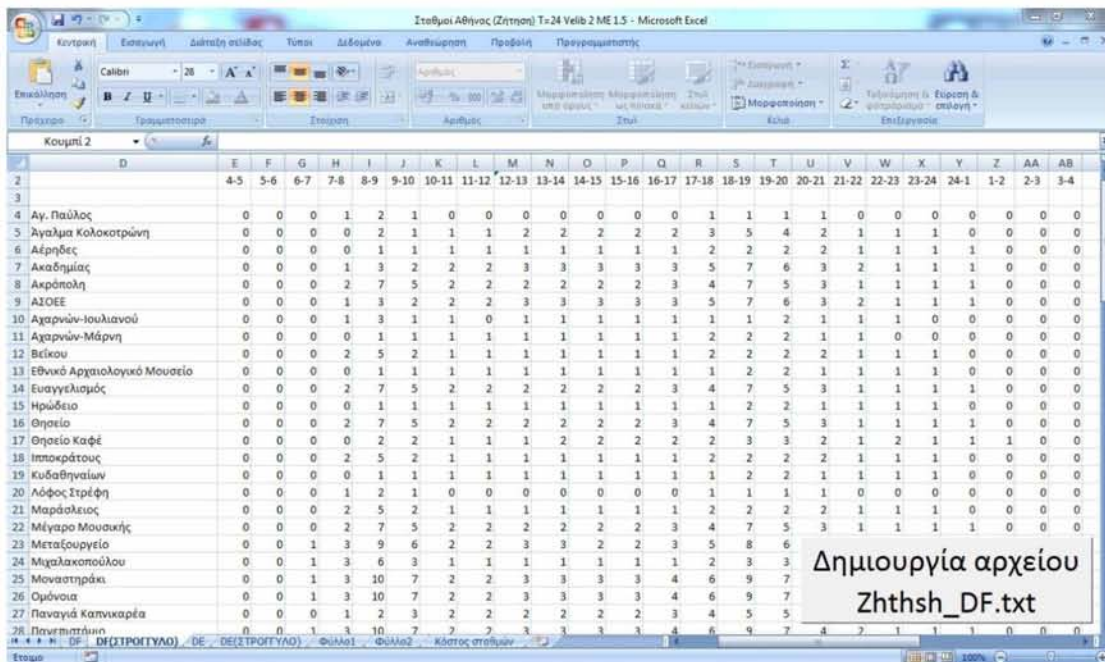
Σταθμοί Αθήνας (Ζήτηση) T=24 Velib 2 ME 1.5 - Microsoft Excel

Κεντρική Εισαγωγή Διάταξη σελίδας Τύποι Δεδομένα Αναθεώρηση Προβολή Προγραμματιστής

Επικόλληση Calibri 28 Πρόχειρο Γραμματοσειρά Στοίχιση Αριθμός Μορφοποίηση υπό όρους Μορφοποίηση ως πίνακα Στυλ κελιών Στυλ Εισαγωγή Διαγραφή Μορφοποίηση Κελιά Ταξινόμηση & φιλτράρισμα Εύρεση & επιλογή Επεξεργασία

Κουμπί 2

| | D | E | F | G | H | I | J | K | L | M | N | O | P | Q | R | S | T | U | V | W | X | Y | Z | AA | AB |
|---|---|---|---|---|---|---|---|---|---|---|---|---|---|---|---|---|---|---|---|---|---|---|---|---|---|
| 2 | | 4-5 | 5-6 | 6-7 | 7-8 | 8-9 | 9-10 | 10-11 | 11-12 | 12-13 | 13-14 | 14-15 | 15-16 | 16-17 | 17-18 | 18-19 | 19-20 | 20-21 | 21-22 | 22-23 | 23-24 | 24-1 | 1-2 | 2-3 | 3-4 |
| 3 | | | | | | | | | | | | | | | | | | | | | | | | | |
| 4 | Αγ. Παύλος | 0 | 0 | 0 | 1 | 2 | 1 | 0 | 0 | 0 | 0 | 0 | 0 | 0 | 1 | 1 | 1 | 1 | 0 | 0 | 0 | 0 | 0 | 0 | 0 |
| 5 | Άγαλμα Κολοκοτρώνη | 0 | 0 | 0 | 0 | 2 | 1 | 1 | 1 | 2 | 2 | 2 | 2 | 2 | 3 | 5 | 4 | 2 | 1 | 1 | 1 | 0 | 0 | 0 | 0 |
| 6 | Αέρηδες | 0 | 0 | 0 | 0 | 1 | 1 | 1 | 1 | 1 | 1 | 1 | 1 | 1 | 2 | 2 | 2 | 2 | 1 | 1 | 1 | 1 | 0 | 0 | 0 |
| 7 | Ακαδημίας | 0 | 0 | 0 | 1 | 3 | 2 | 2 | 2 | 3 | 3 | 3 | 3 | 3 | 5 | 7 | 6 | 3 | 2 | 1 | 1 | 1 | 0 | 0 | 0 |
| 8 | Ακρόπολη | 0 | 0 | 0 | 2 | 7 | 5 | 2 | 2 | 2 | 2 | 2 | 2 | 3 | 4 | 7 | 5 | 3 | 1 | 1 | 1 | 1 | 0 | 0 | 0 |
| 9 | ΑΣΟΕΕ | 0 | 0 | 0 | 1 | 3 | 2 | 2 | 2 | 3 | 3 | 3 | 3 | 3 | 5 | 7 | 6 | 3 | 2 | 1 | 1 | 1 | 0 | 0 | 0 |
| 10 | Αχαρνών-Ιουλιανού | 0 | 0 | 0 | 1 | 3 | 1 | 1 | 0 | 1 | 1 | 1 | 1 | 1 | 1 | 1 | 2 | 1 | 1 | 1 | 0 | 0 | 0 | 0 | 0 |
| 11 | Αχαρνών-Μάρνη | 0 | 0 | 0 | 0 | 1 | 1 | 1 | 1 | 1 | 1 | 1 | 1 | 1 | 1 | 2 | 1 | 1 | 1 | 0 | 0 | 0 | 0 | 0 | 0 |
| 12 | Βείκου | 0 | 0 | 0 | 2 | 5 | 2 | 1 | 1 | 1 | 1 | 1 | 1 | 1 | 2 | 2 | 2 | 2 | 1 | 1 | 1 | 0 | 0 | 0 | 0 |
| 13 | Εθνικό Αρχαιολογικό Μουσείο | 0 | 0 | 0 | 0 | 1 | 1 | 1 | 1 | 1 | 1 | 1 | 1 | 1 | 1 | 2 | 2 | 1 | 1 | 1 | 1 | 0 | 0 | 0 | 0 |
| 14 | Ευαγγελισμός | 0 | 0 | 0 | 2 | 7 | 5 | 2 | 2 | 2 | 2 | 2 | 2 | 3 | 4 | 7 | 5 | 3 | 1 | 1 | 1 | 1 | 0 | 0 | 0 |
| 15 | Ηρώδειο | 0 | 0 | 0 | 0 | 1 | 1 | 1 | 1 | 1 | 1 | 1 | 1 | 1 | 1 | 2 | 2 | 1 | 1 | 1 | 1 | 0 | 0 | 0 | 0 |
| 16 | Θησείο | 0 | 0 | 0 | 2 | 7 | 5 | 2 | 2 | 2 | 2 | 2 | 2 | 3 | 4 | 7 | 5 | 3 | 1 | 1 | 1 | 1 | 0 | 0 | 0 |
| 17 | Θησείο Καφέ | 0 | 0 | 0 | 0 | 2 | 2 | 1 | 1 | 1 | 2 | 2 | 2 | 2 | 2 | 3 | 3 | 2 | 1 | 2 | 1 | 1 | 1 | 0 | 0 |
| 18 | Ιπποκράτους | 0 | 0 | 0 | 2 | 5 | 2 | 1 | 1 | 1 | 1 | 1 | 1 | 1 | 2 | 2 | 2 | 2 | 1 | 1 | 1 | 0 | 0 | 0 | 0 |
| 19 | Κυδαθηναίων | 0 | 0 | 0 | 0 | 1 | 1 | 1 | 1 | 1 | 1 | 1 | 1 | 1 | 1 | 2 | 2 | 1 | 1 | 1 | 1 | 0 | 0 | 0 | 0 |
| 20 | Λόφος Στρέφη | 0 | 0 | 0 | 1 | 2 | 1 | 0 | 0 | 0 | 0 | 0 | 0 | 0 | 1 | 1 | 1 | 1 | 0 | 0 | 0 | 0 | 0 | 0 | 0 |
| 21 | Μαράσλειος | 0 | 0 | 0 | 2 | 5 | 2 | 1 | 1 | 1 | 1 | 1 | 1 | 1 | 2 | 2 | 2 | 2 | 1 | 1 | 1 | 0 | 0 | 0 | 0 |
| 22 | Μέγαρο Μουσικής | 0 | 0 | 0 | 2 | 7 | 5 | 2 | 2 | 2 | 2 | 2 | 2 | 3 | 4 | 7 | 5 | 3 | 1 | 1 | 1 | 1 | 0 | 0 | 0 |
| 23 | Μεταξουργείο | 0 | 0 | 1 | 3 | 9 | 6 | 2 | 2 | 3 | 3 | 2 | 2 | 3 | 5 | 8 | 6 | | | | | | | | |
| 24 | Μιχαλακοπούλου | 0 | 0 | 1 | 3 | 6 | 3 | 1 | 1 | 1 | 1 | 1 | 1 | 1 | 2 | 3 | 3 | | | | | | | | |
| 25 | Μοναστηράκι | 0 | 0 | 1 | 3 | 10 | 7 | 2 | 2 | 3 | 3 | 3 | 3 | 4 | 6 | 9 | 7 | | | | | | | | |
| 26 | Ομόνοια | 0 | 0 | 1 | 3 | 10 | 7 | 2 | 2 | 3 | 3 | 3 | 3 | 4 | 6 | 9 | 7 | | | | | | | | |
| 27 | Παναγιά Καπνικαρέα | 0 | 0 | 0 | 1 | 2 | 3 | 2 | 2 | 2 | 2 | 2 | 2 | 3 | 4 | 5 | 5 | | | | | | | | |
| 28 | Πανεπιστήμιο | 0 | 0 | 1 | 3 | 10 | 7 | 2 | 2 | 3 | 3 | 3 | 3 | 4 | 6 | 9 | 7 | 4 | 2 | 1 | 1 | 1 | 0 | 0 | 0 |

Δημιουργία αρχείου Zhthsh_DF.txt

DF DF(ΣΤΡΟΓΓΥΛΟ) DE DE(ΣΤΡΟΓΓΥΛΟ) Φύλλο1 Φύλλο2 Κόστος σταθμών

Έτοιμο 100%